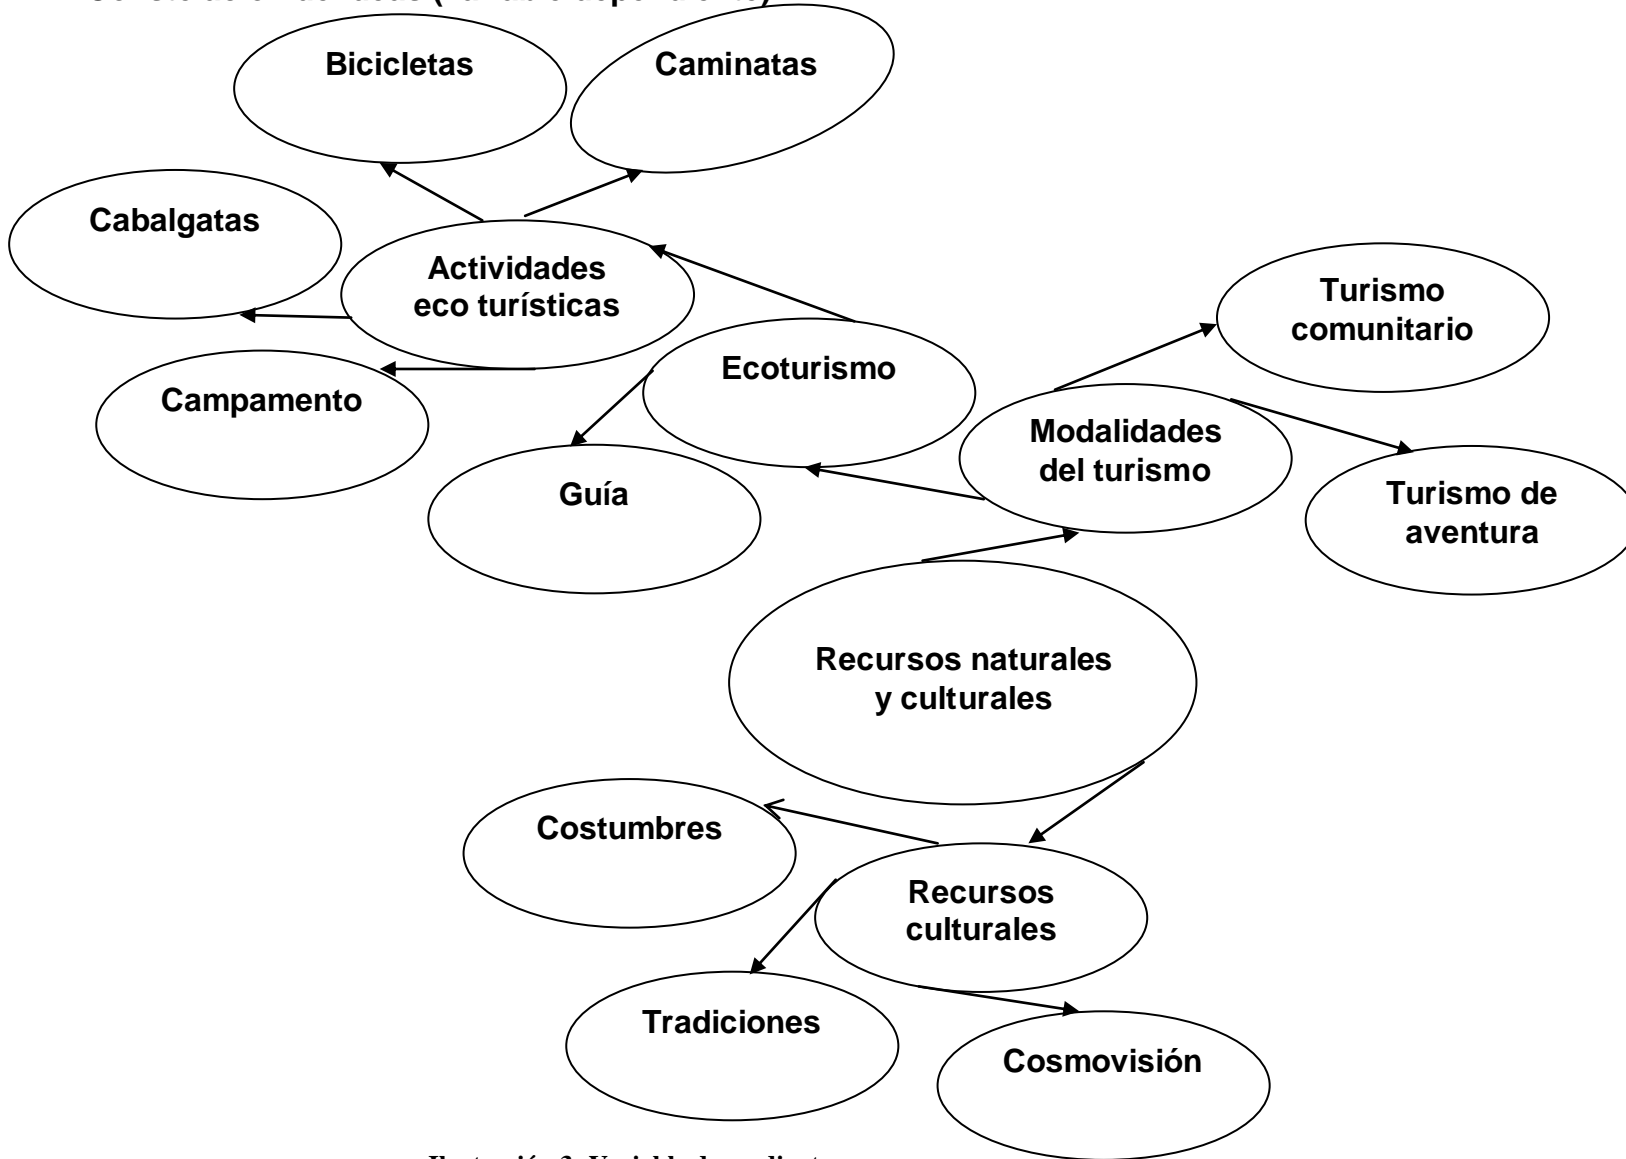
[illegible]

Bicicletas

Caminatas

Cabalgatas

Actividades eco turísticas

Turismo comunitario

Campamento

Ecoturismo

Modalidades del turismo

Guía

Turismo de aventura

Recursos naturales y culturales

Costumbres

Recursos culturales

Tradiciones

Cosmovisión

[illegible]